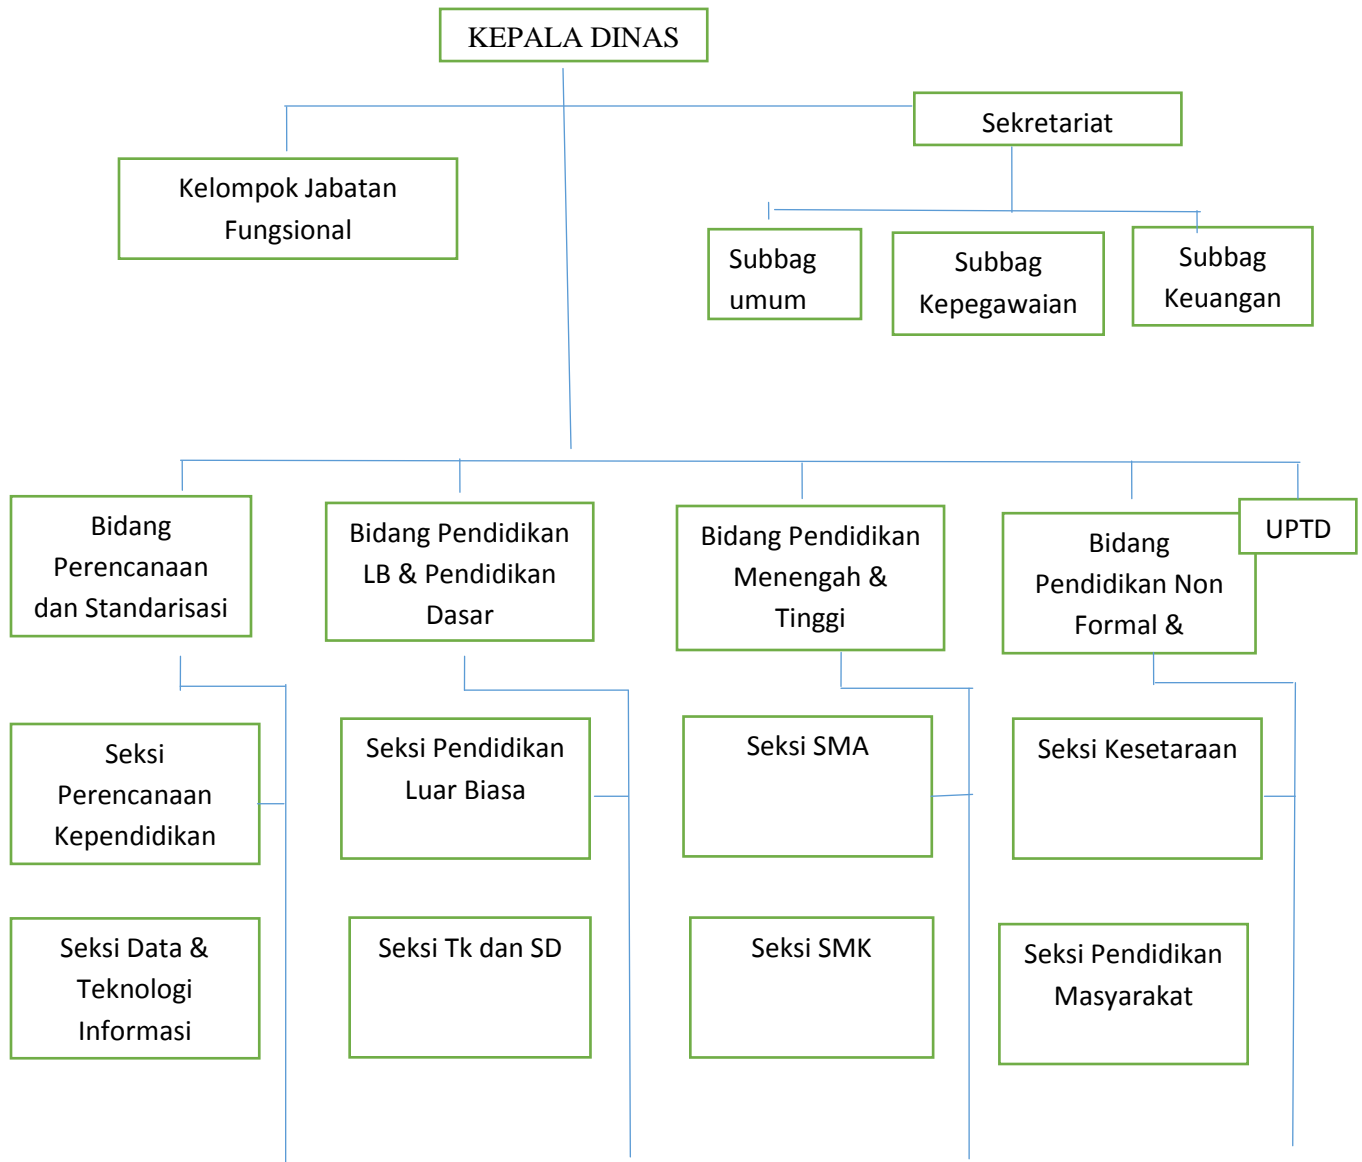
KEPALA DINAS

Sekretariat

Kelompok Jabatan Fungsional

Subbag umum

Subbag Kepegawaian

Subbag Keuangan

Bidang Perencanaan dan Standarisasi

Bidang Pendidikan LB & Pendidikan Dasar

Bidang Pendidikan Menengah & Tinggi

Bidang Pendidikan Non Formal &

UPTD

Seksi Perencanaan Kependidikan

Seksi Pendidikan Luar Biasa

Seksi SMA

Seksi Kesetaraan

Seksi Data & Teknologi Informasi

Seksi Tk dan SD

Seksi SMK

Seksi Pendidikan Masyarakat